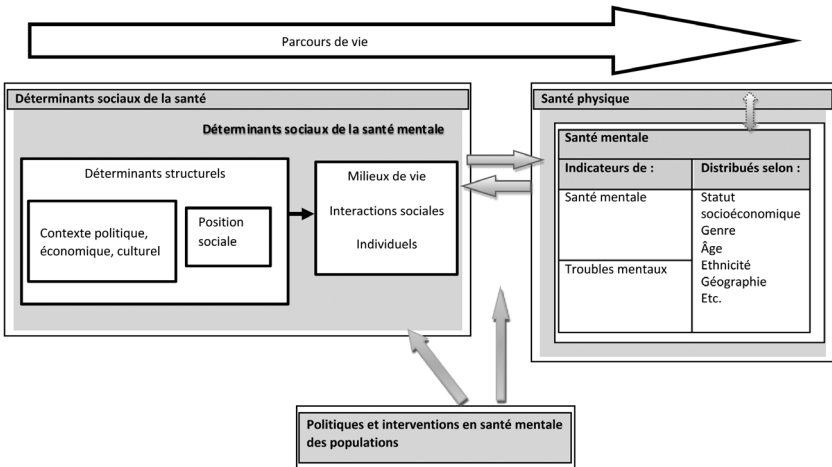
Parcours de vie

Déterminants sociaux de la santé

Déterminants sociaux de la santé mentale

Déterminants structurels

Contexte politique, économique, culturel

Position sociale

Milieux de vie

Interactions sociales

Individuels

Santé physique

Santé mentale

| Indicateurs de : | Distribués selon : |
|---|---|
| Santé mentale | Statut socioéconomique Genre Âge Ethnicité Géographie Etc. |
| Troubles mentaux | |

Politiques et interventions en santé mentale des populations